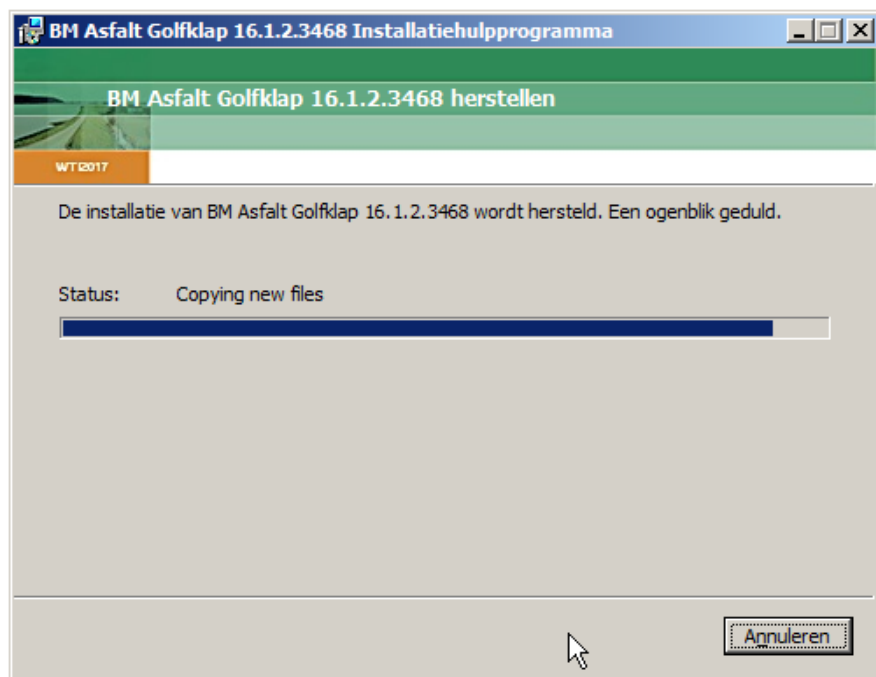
BM Asfalt Golfklap 16.1.2.3468 Installatiehulpprogramma

BM Asfalt Golfklap 16.1.2.3468 herstellen

WTI2017

De installatie van BM Asfalt Golfklap 16.1.2.3468 wordt hersteld. Een ogenblik geduld.

Status: Copying new files

Annuleren